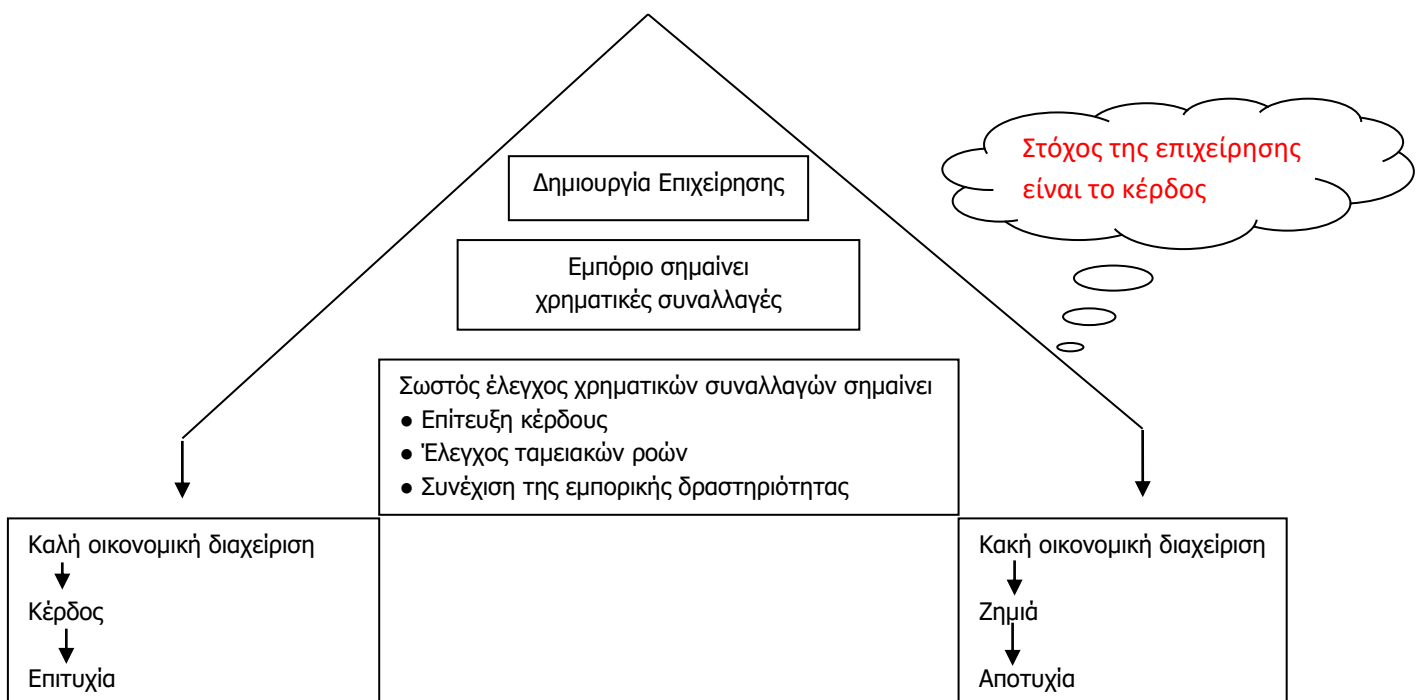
Στόχος της επιχείρησης είναι το κέρδος

Δημιουργία Επιχείρησης

Εμπόριο σημαίνει χρηματικές συναλλαγές

Σωστός έλεγχος χρηματικών συναλλαγών σημαίνει
● Επίτευξη κέρδους
● Έλεγχος ταμειακών ροών
● Συνέχιση της εμπορικής δραστηριότητας

Καλή οικονομική διαχείριση
Κέρδος
Επιτυχία

Κακή οικονομική διαχείριση
Ζημιά
Αποτυχία